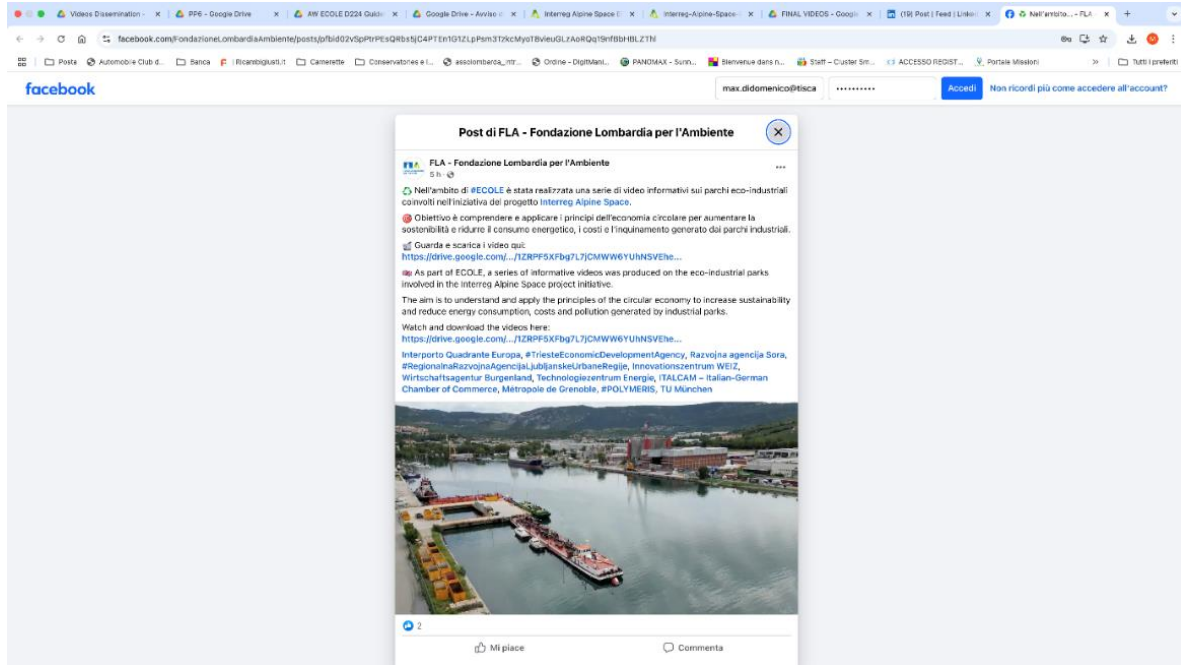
Videos Dissemination - | PP6 - Google Drive | AW ECOLE D224 Guide | Google Drive - Avviso | Interreg Alpine Space | Interreg-Alpine-Space | FINAL VIDEOS - Google | (19) Post | Feed | LinkedIn | Nell'ambito... - FLA

facebook.com/FondazioneLombardiaAmbiente/posts/pfbid02vSpPtrPEsQRbs5jC4PTEn1G1ZLpPsm3TzkcMyoT8vieuGLzAoRQq19nf8bHBLZ7hl

Posta | Automobile Club d... | Banca | Ricaricabiglietti | Camerette | Conservatorio e l... | assolombarda_intr... | Ordine - DigitMani... | PANOMAX - Sunn... | Bienvenue dans n... | Staff – Cluster Sm... | ACCESSO REGIST... | Portale Missioni | Tutti i preferiti

facebook

max.didomenico@tisca

••••••••••

Accedi

Non ricordi più come accedere all'account?

Post di FLA - Fondazione Lombardia per l'Ambiente

FLA - Fondazione Lombardia per l'Ambiente
5 h ·

Nell'ambito di #ECOLE è stata realizzata una serie di video informativi sui parchi eco-industriali coinvolti nell'iniziativa del progetto Interreg Alpine Space.

Obiettivo è comprendere e applicare i principi dell'economia circolare per aumentare la sostenibilità e ridurre il consumo energetico, i costi e l'inquinamento generato dai parchi industriali.

Guarda e scarica i video qui:
https://drive.google.com/.../1ZRPF5XFbg7L7jCMWW6YUhNSVEhe...

As part of ECOLE, a series of informative videos was produced on the eco-industrial parks involved in the Interreg Alpine Space project initiative.

The aim is to understand and apply the principles of the circular economy to increase sustainability and reduce energy consumption, costs and pollution generated by industrial parks.

Watch and download the videos here:
https://drive.google.com/.../1ZRPF5XFbg7L7jCMWW6YUhNSVEhe...

Interporto Quadrante Europa, #TriesteEconomicDevelopmentAgency, Razvojna agencija Sora, #RegionalnaRazvojnaAgencijaLjubljanskeUrbaneRegije, Innovationszentrum WEIZ, Wirtschaftsagentur Burgenland, Technologiezentrum Energie, ITALCAM – Italian-German Chamber of Commerce, Métropole de Grenoble, #POLYMERIS, TU München

2

Mi piace

Commenta